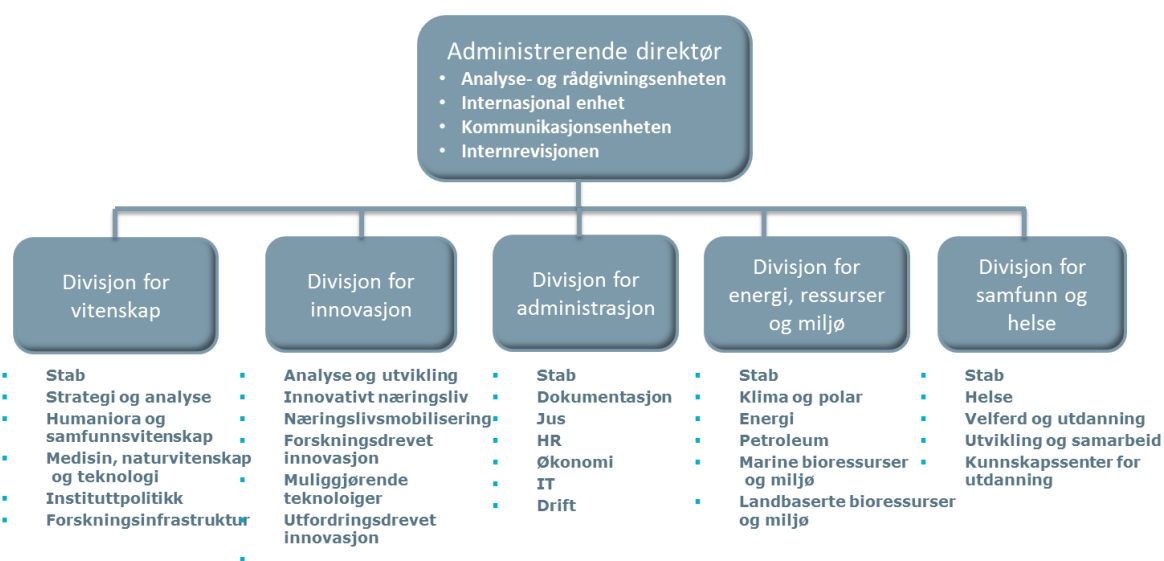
Administrerende direktør
• Analyse- og rådgivningsenheten
• Internasjonal enhet
• Kommunikasjonsenheten
• Internrevisjonen

Divisjon for vitenskap
- Stab
- Strategi og analyse
- Humaniora og samfunnsvitenskap
- Medisin, naturvitenskap og teknologi
- Instituttpolitikk
- Forskningsinfrastruktur

Divisjon for innovasjon
- Analyse og utvikling
- Innovativt næringsliv
- Næringslivsmobilisering
- Forskningsdrevet innovasjon
- Muliggjørende teknologier
- Utfordringsdrevet innovasjon

Divisjon for administrasjon
- Stab
- Dokumentasjon
- Jus
- HR
- Økonomi
- IT
- Drift

Divisjon for energi, ressurser og miljø
- Stab
- Klima og polar
- Energi
- Petroleum
- Marine bioressurser og miljø
- Landbaserte bioressurser og miljø

Divisjon for samfunn og helse
- Stab
- Helse
- Velferd og utdanning
- Utvikling og samarbeid
- Kunnskapssenter for utdanning